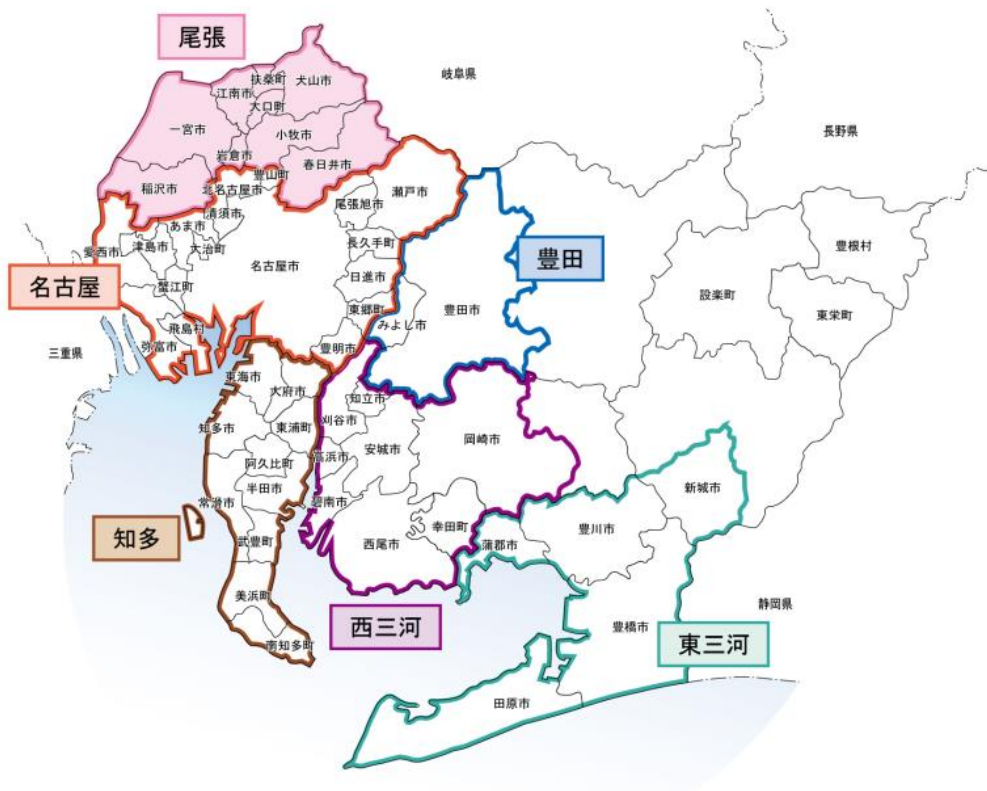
尾張

扶桑町
犬山市
江南市
大口町
一宮市
小牧市
岩倉市
豊山町
春日井市
稲沢市
北名古屋市
清須市
あま市
津島市
大治町
愛西市
蟹江町
飛島村
弥富市

岐阜県
長野県

名古屋
名古屋市
瀬戸市
尾張旭市
長久手町
日進市
東郷町
みよし市
豊明市

豊田
豊田市

豊根村
設楽町
東栄町

三重県

東海市
大府市
知多市
東浦町
阿久比町
半田市
常滑市
武豊町
美浜町
南知多町

知多

知立市
刈谷市
安城市
高浜市
碧南市
岡崎市
幸田町
西尾市
蒲郡市

西三河

新城市
豊川市
豊橋市
田原市
静岡県

東三河